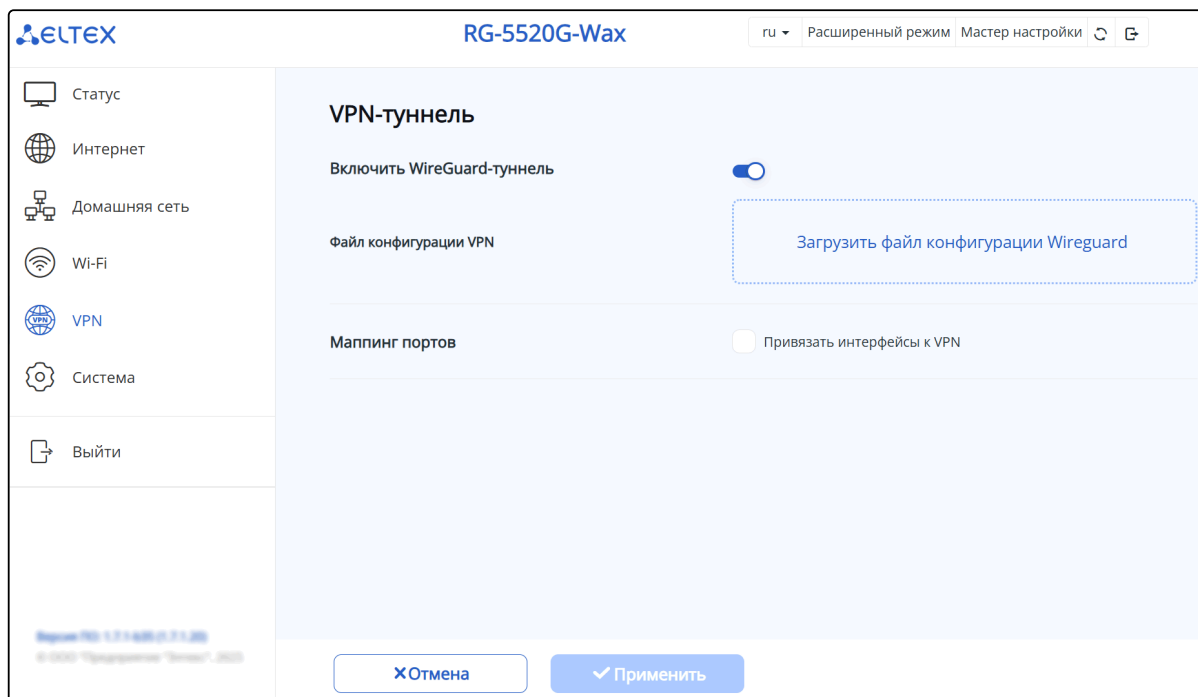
ELTEX

RG-5520G-Wax

ru ▾ Расширенный режим Мастер настройки

Статус

Интернет

Домашняя сеть

Wi-Fi

VPN

Система

Выйти

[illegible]
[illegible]

VPN-туннель

Включить WireGuard-туннель

Файл конфигурации VPN

Загрузить файл конфигурации Wireguard

Маппинг портов

Привязать интерфейсы к VPN

✕Отмена

✔Применить